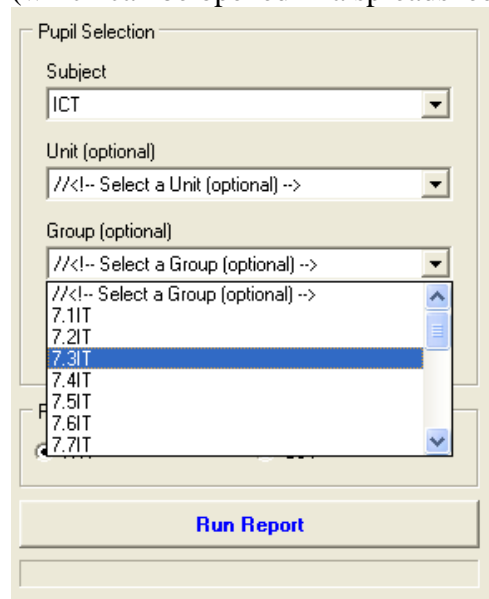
Pupil Selection

Subject

ICT

Unit (optional)

//<!-- Select a Unit (optional) -->

Group (optional)

//<!-- Select a Group (optional) -->

//<!-- Select a Group (optional) -->
7.1IT
7.2IT
7.3IT
7.4IT
7.5IT
7.6IT
7.7IT

Run Report